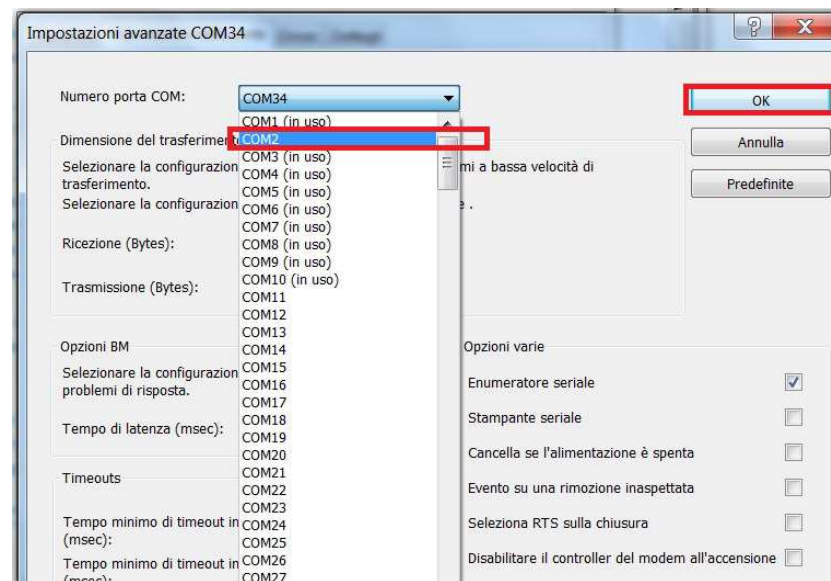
Impostazioni avanzate COM34

Numero porta COM: COM34

OK

Annulla

Predefinite

Dimensione del trasferiment

Selezionare la configurazion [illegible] mi a bassa velocità di trasferimento.

Selezionare la configurazion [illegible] .

Ricezione (Bytes):

Trasmissione (Bytes):

COM1 (in uso)
COM2
COM3 (in uso)
COM4 (in uso)
COM5 (in uso)
COM6 (in uso)
COM7 (in uso)
COM8 (in uso)
COM9 (in uso)
COM10 (in uso)
COM11
COM12
COM13
COM14
COM15
COM16
COM17
COM18
COM19
COM20
COM21
COM22
COM23
COM24
COM25
COM26
COM27

Opzioni BM

Selezionare la configurazion problemi di risposta.

Tempo di latenza (msec):

Timeouts

Tempo minimo di timeout in (msec):

Tempo minimo di timeout in (msec):

Opzioni varie

Enumeratore seriale

Stampante seriale

Cancella se l'alimentazione è spenta

Evento su una rimozione inaspettata

Seleziona RTS sulla chiusura

Disabilitare il controller del modem all'accensione